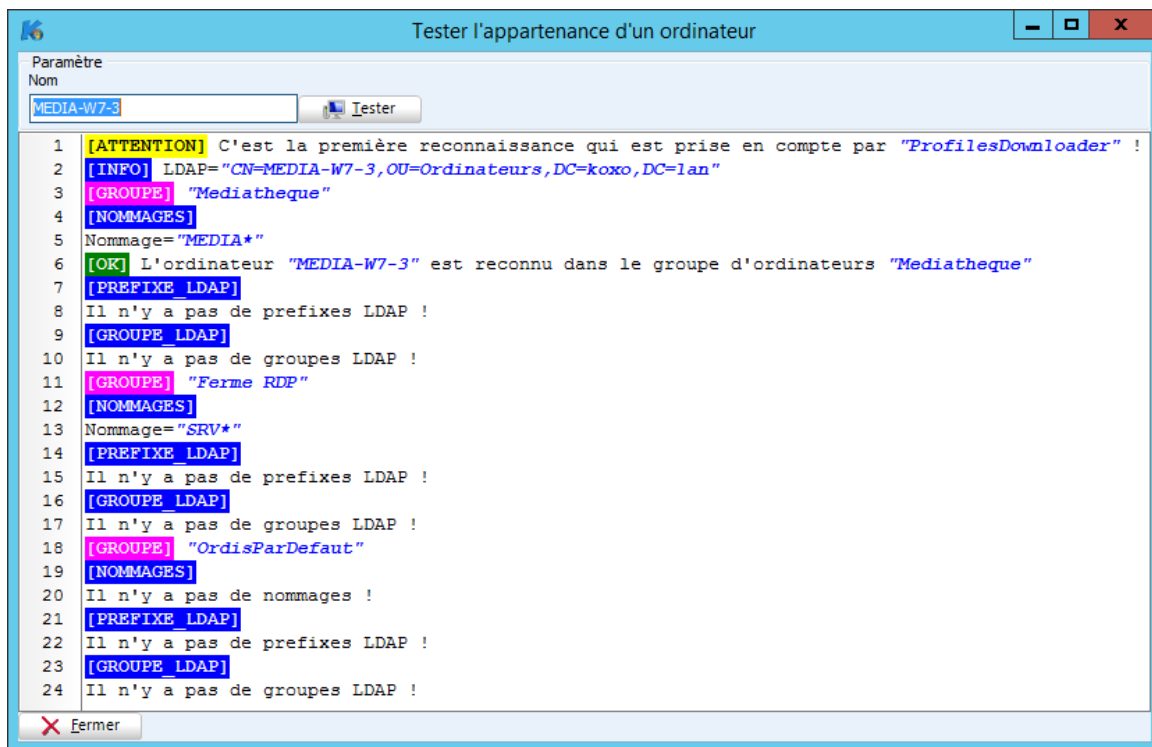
Tester l'appartenance d'un ordinateur

Paramètre
Nom
MEDIA-W7-3
Tester

1 [ATTENTION] C'est la première reconnaissance qui est prise en compte par "ProfilesDownloader" !
2 [INFO] LDAP="CN=MEDIA-W7-3,OU=Ordinateurs,DC=koxo,DC=lan"
3 [GROUPE] "Mediatheque"
4 [NOMMAGES]
5 Nommage="MEDIA*"
6 [OK] L'ordinateur "MEDIA-W7-3" est reconnu dans le groupe d'ordinateurs "Mediatheque"
7 [PREFIXE_LDAP]
8 Il n'y a pas de prefixes LDAP !
9 [GROUPE_LDAP]
10 Il n'y a pas de groupes LDAP !
11 [GROUPE] "Ferme RDP"
12 [NOMMAGES]
13 Nommage="SRV*"
14 [PREFIXE_LDAP]
15 Il n'y a pas de prefixes LDAP !
16 [GROUPE_LDAP]
17 Il n'y a pas de groupes LDAP !
18 [GROUPE] "OrdisParDefaut"
19 [NOMMAGES]
20 Il n'y a pas de nommages !
21 [PREFIXE_LDAP]
22 Il n'y a pas de prefixes LDAP !
23 [GROUPE_LDAP]
24 Il n'y a pas de groupes LDAP !

Fermer